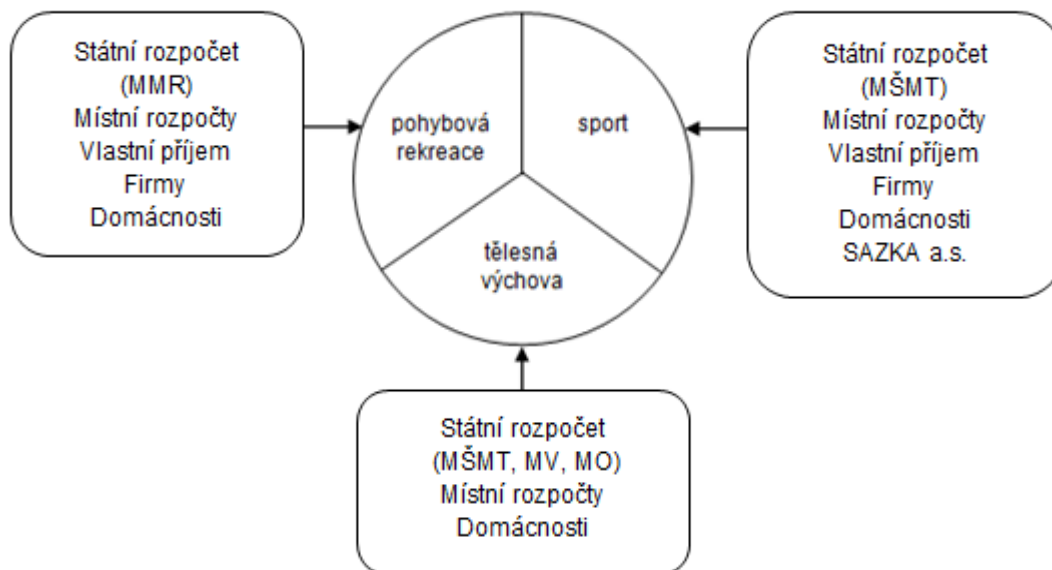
Státní rozpočet
(MMR)
Místní rozpočty
Vlastní příjem
Firmy
Domácnosti

pohybová rekreace

sport

tělesná výchova

Státní rozpočet
(MŠMT)
Místní rozpočty
Vlastní příjem
Firmy
Domácnosti
SAZKA a.s.

Státní rozpočet
(MŠMT, MV, MO)
Místní rozpočty
Domácnosti